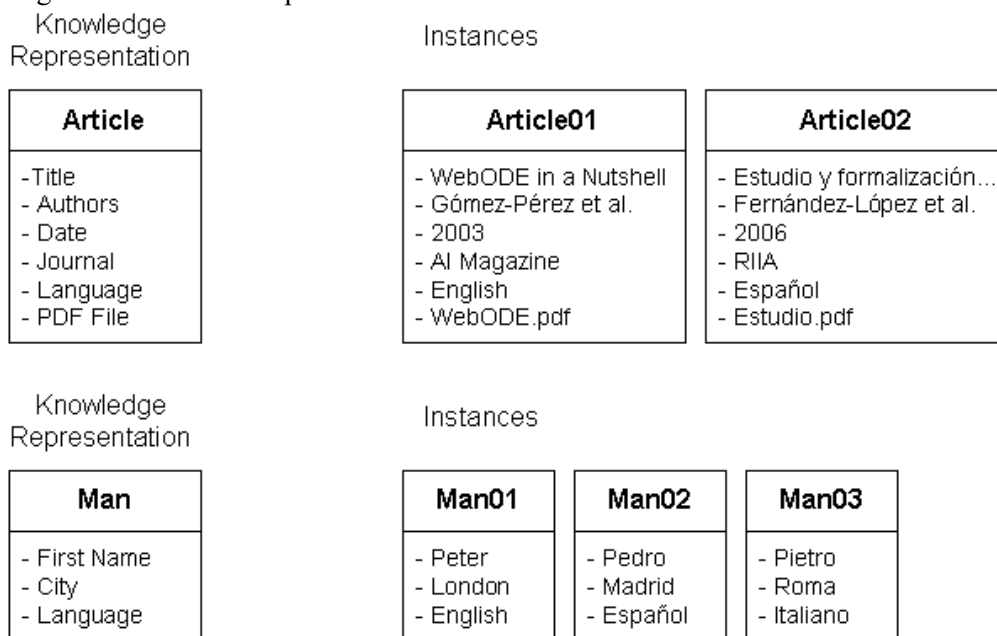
Knowledge Representation

Instances

**Article**
-Title
- Authors
- Date
- Journal
- Language
- PDF File

**Article01**
- WebODE in a Nutshell
- Gómez-Pérez et al.
- 2003
- AI Magazine
- English
- WebODE.pdf

**Article02**
- Estudio y formalización...
- Fernández-López et al.
- 2006
- RIIA
- Español
- Estudio.pdf

Knowledge Representation

Instances

**Man**
- First Name
- City
- Language

**Man01**
- Peter
- London
- English

**Man02**
- Pedro
- Madrid
- Español

**Man03**
- Pietro
- Roma
- Italiano